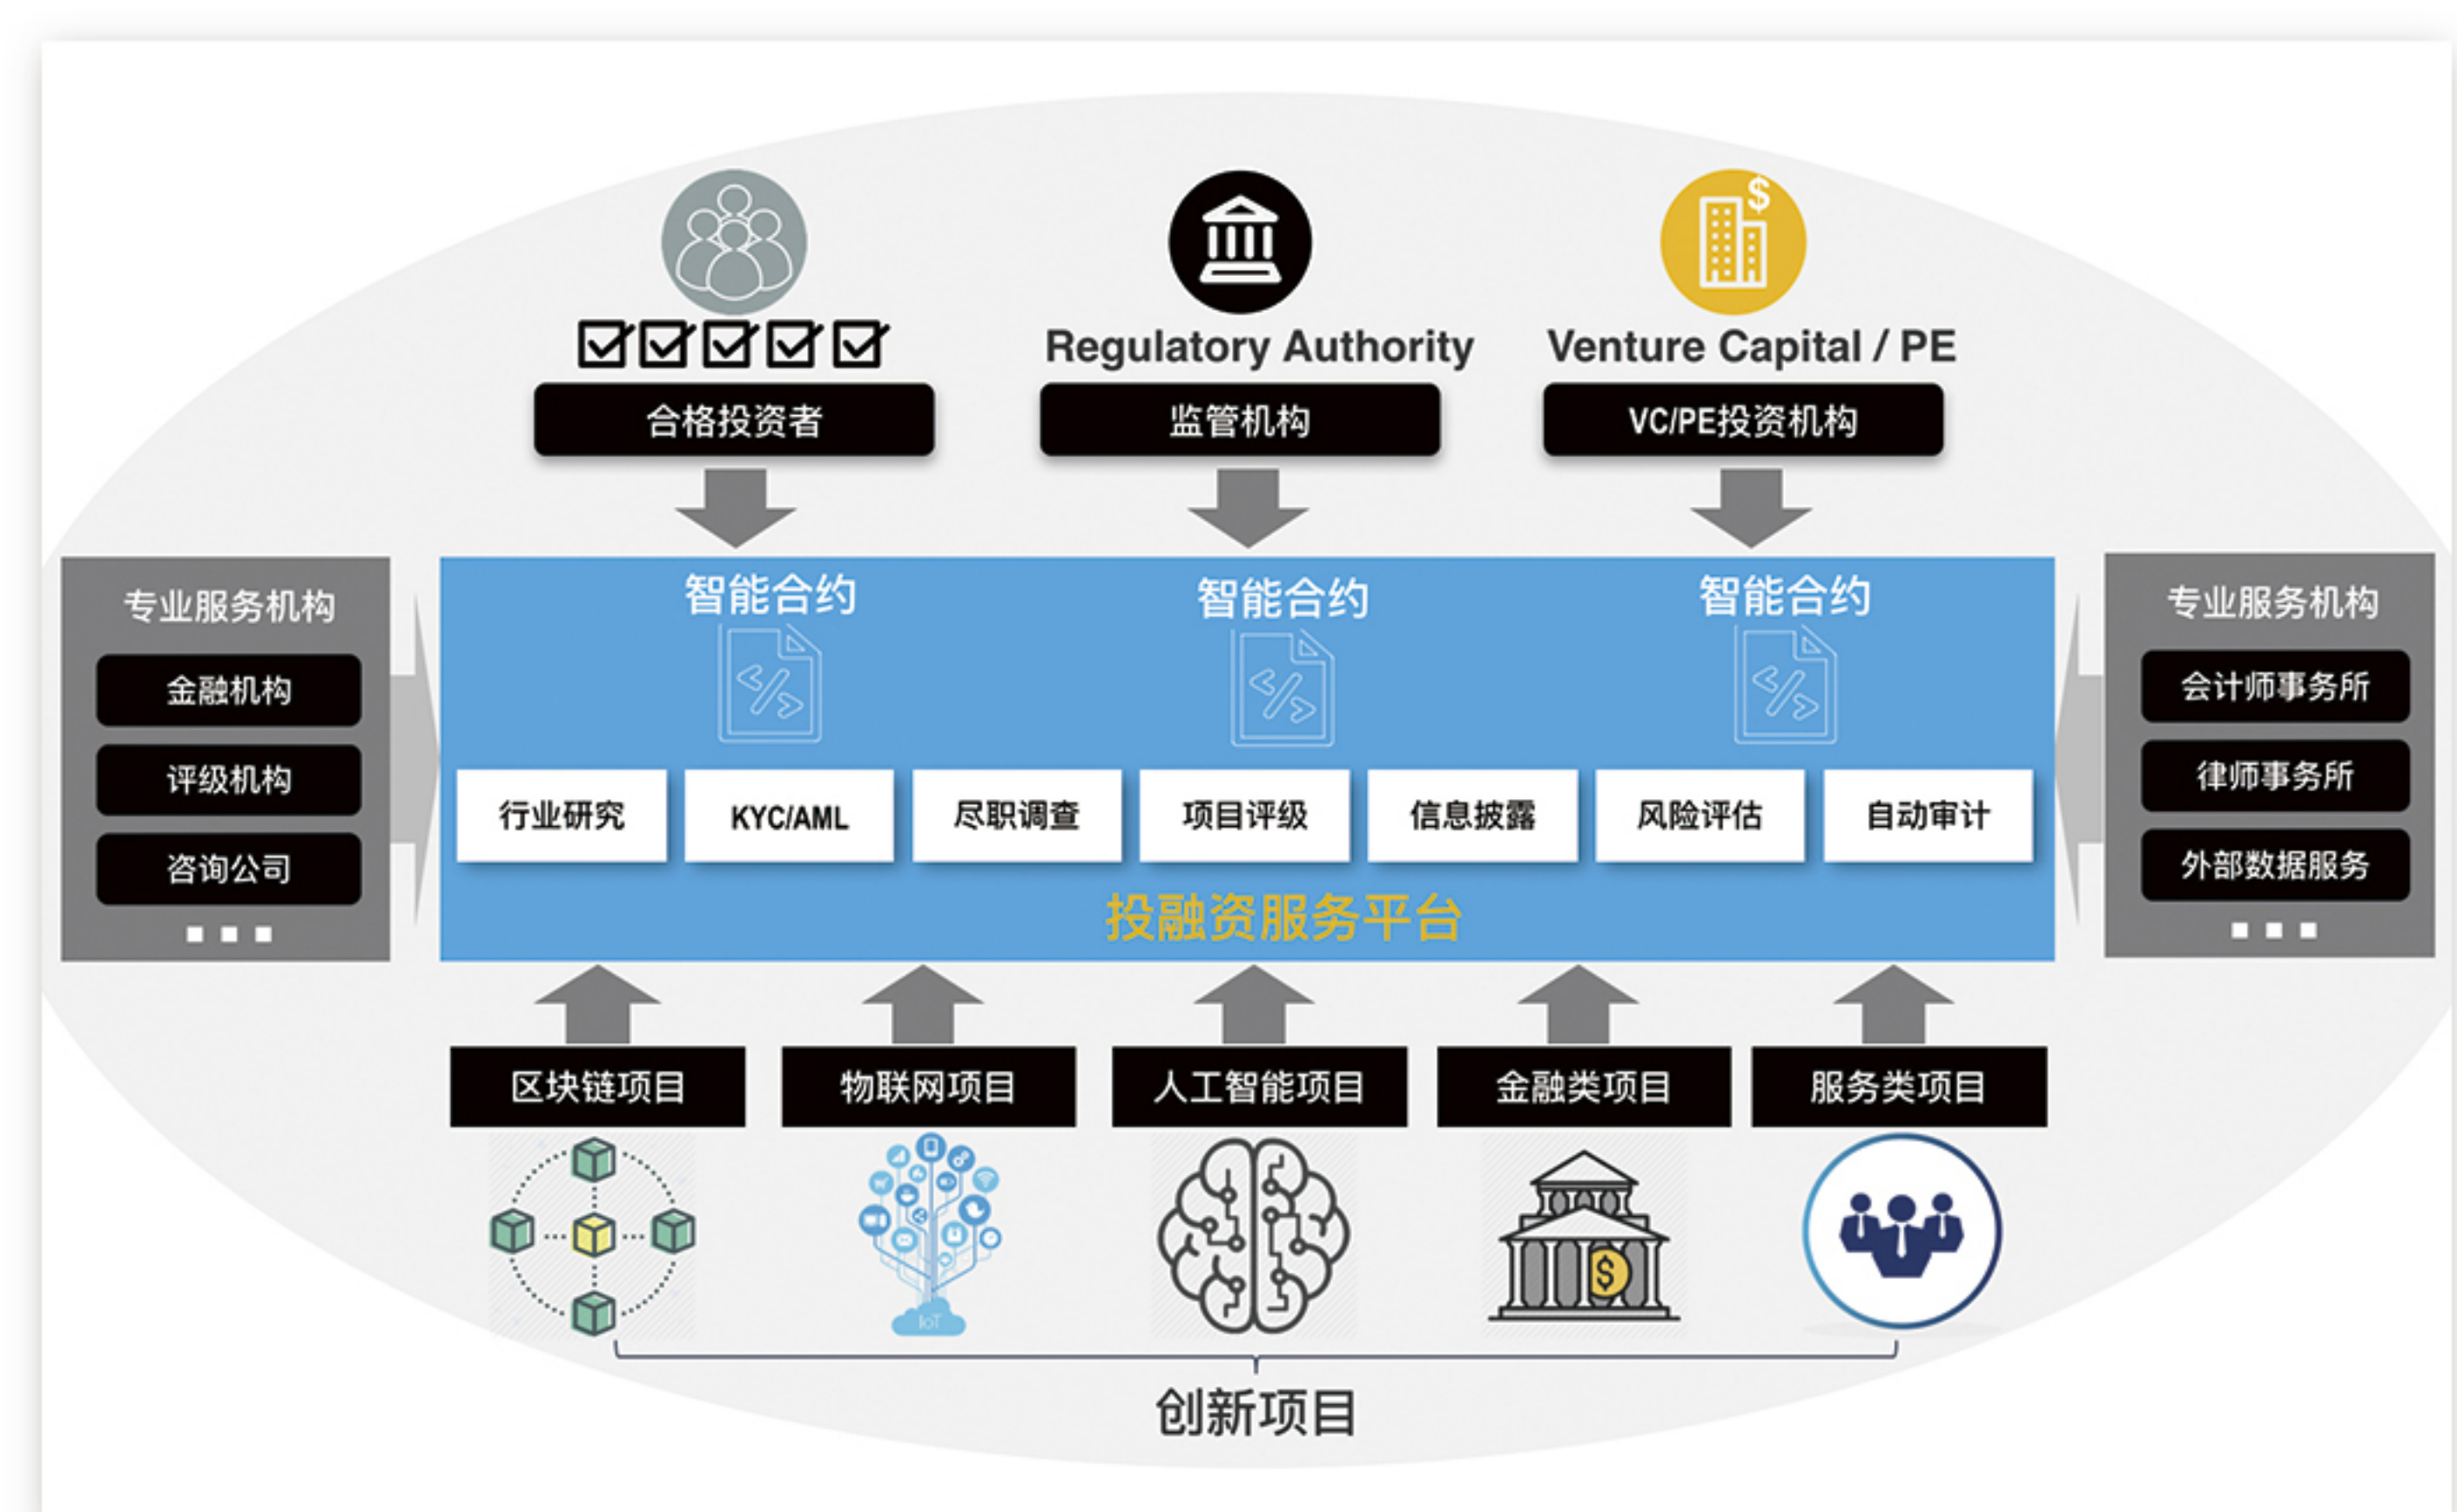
合格投资者

Regulatory Authority
监管机构

Venture Capital / PE
VC/PE投资机构

专业服务机构
金融机构
评级机构
咨询公司
■ ■ ■

智能合约
智能合约
智能合约

行业研究
KYC/AML
尽职调查
项目评级
信息披露
风险评估
自动审计

投融资服务平台

专业服务机构
会计师事务所
律师事务所
外部数据服务
■ ■ ■

区块链项目
物联网项目
人工智能项目
金融类项目
服务类项目

IoT

创新项目